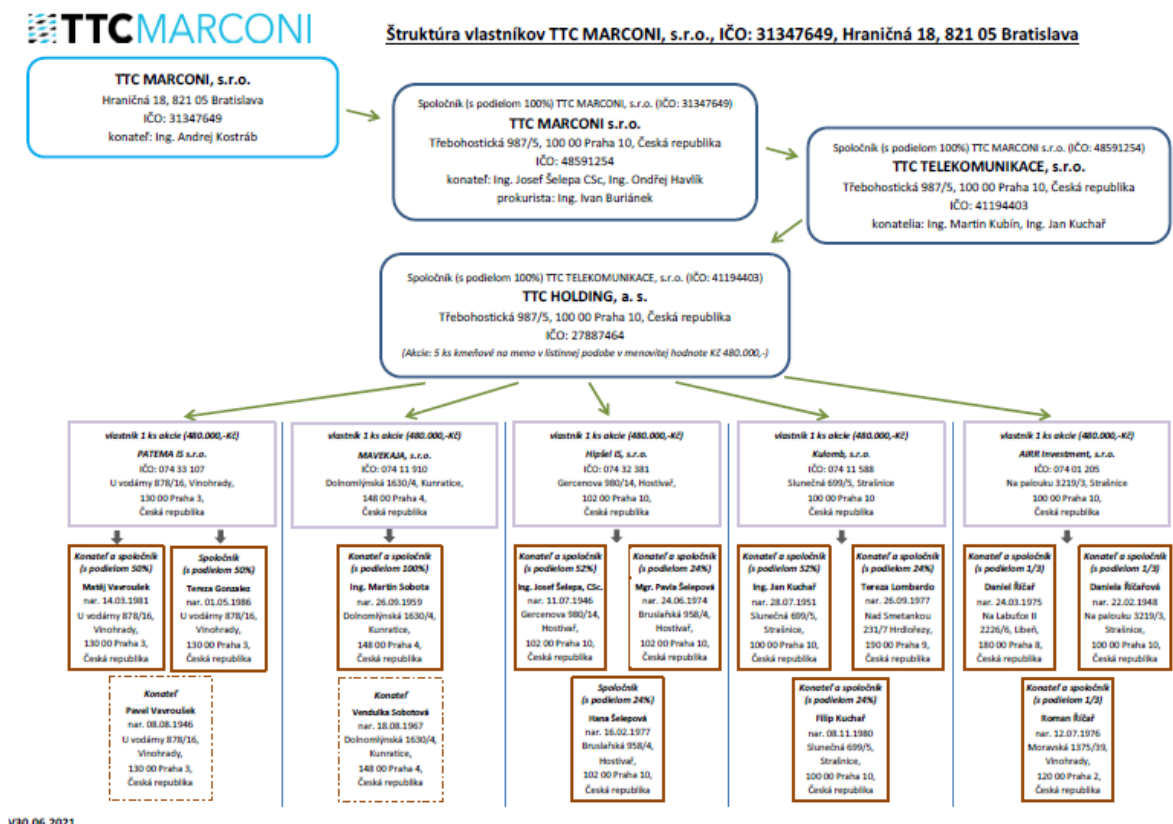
TTCMARCONI

Štruktúra vlastníkov TTC MARCONI, s.r.o., IČO: 31347649, Hraničná 18, 821 05 Bratislava

TTC MARCONI, s.r.o.
Hraničná 18, 821 05 Bratislava
IČO: 31347649
konateľ: Ing. Andrej Kostráb

Spoločník (s podielom 100%) TTC MARCONI, s.r.o. (IČO: 31347649)
TTC MARCONI s.r.o.
Třebohostická 987/5, 100 00 Praha 10, Česká republika
IČO: 48591254
konateľ: Ing. Josef Šelepa CSc, Ing. Ondřej Havlík
prokurista: Ing. Ivan Buriánek

Spoločník (s podielom 100%) TTC MARCONI s.r.o. (IČO: 48591254)
TTC TELEKOMUNIKACE, s.r.o.
Třebohostická 987/5, 100 00 Praha 10, Česká republika
IČO: 41194403
konatelia: Ing. Martin Kubín, Ing. Jan Kuchař

Spoločník (s podielom 100%) TTC TELEKOMUNIKACE, s.r.o. (IČO: 41194403)
TTC HOLDING, a. s.
Třebohostická 987/5, 100 00 Praha 10, Česká republika
IČO: 27887464
(Akcie: 5 ks kmeňové na meno v listinnej podobe v menovitej hodnote Kč 480.000,-)

vlastník 1 ks akcie (480.000,-Kč)
PATEMA IS s.r.o.
IČO: 074 33 107
U vodárny 878/16, Vinohrady,
130 00 Praha 3,
Česká republika

Konateľ a spoločník (s podielom 50%)
Matěj Vavroušek
nar. 14.03.1981
U vodárny 878/16,
Vinohrady,
130 00 Praha 3,
Česká republika

Spoločník (s podielom 50%)
Tereza Gonzalez
nar. 01.05.1986
U vodárny 878/16,
Vinohrady,
130 00 Praha 3,
Česká republika

Konateľ
Pavel Vavroušek
nar. 08.08.1946
U vodárny 878/16,
Vinohrady,
130 00 Praha 3,
Česká republika

vlastník 1 ks akcie (480.000,-Kč)
MAVEKAJA, s.r.o.
IČO: 074 11 910
Dolnomlýnská 1630/4, Kunratice,
148 00 Praha 4,
Česká republika

Konateľ a spoločník (s podielom 100%)
Ing. Martin Sobota
nar. 26.09.1959
Dolnomlýnská 1630/4,
Kunratice,
148 00 Praha 4,
Česká republika

Konateľ
Vendulka Sobotová
nar. 18.08.1967
Dolnomlýnská 1630/4,
Kunratice,
148 00 Praha 4,
Česká republika

vlastník 1 ks akcie (480.000,-Kč)
Hipšel IS, s.r.o.
IČO: 074 32 381
Gercenova 980/14, Hostivař,
102 00 Praha 10,
Česká republika

Konateľ a spoločník (s podielom 52%)
Ing. Josef Šelepa, CSc.
nar. 11.07.1946
Gercenova 980/14,
Hostivař,
102 00 Praha 10,
Česká republika

Konateľ a spoločník (s podielom 24%)
Mgr. Pavla Šelepová
nar. 24.06.1974
Bruslařská 958/4,
Hostivař,
102 00 Praha 10,
Česká republika

Spoločník (s podielom 24%)
Hana Šelepová
nar. 16.02.1977
Bruslařská 958/4,
Hostivař,
102 00 Praha 10,
Česká republika

vlastník 1 ks akcie (480.000,-Kč)
Kulomb, s.r.o.
IČO: 074 11 588
Slunečná 699/5, Strašnice
100 00 Praha 10
Česká republika

Konateľ a spoločník (s podielom 52%)
Ing. Jan Kuchař
nar. 28.07.1951
Slunečná 699/5,
Strašnice,
100 00 Praha 10,
Česká republika

Konateľ a spoločník (s podielom 24%)
Tereza Lombardo
nar. 26.09.1977
Nad Smetankou
231/7 Hrdlořezy,
190 00 Praha 9,
Česká republika

Konateľ a spoločník (s podielom 24%)
Filip Kuchař
nar. 08.11.1980
Slunečná 699/5,
Strašnice,
100 00 Praha 10,
Česká republika

vlastník 1 ks akcie (480.000,-Kč)
AIRR Investment, s.r.o.
IČO: 074 01 205
Na palouku 3219/3, Strašnice
100 00 Praha 10,
Česká republika

Konateľ a spoločník (s podielom 1/3)
Daniel Říčař
nar. 24.03.1975
Na Labuťce II
2226/6, Libeň,
180 00 Praha 8,
Česká republika

Konateľ a spoločník (s podielom 1/3)
Daniela Říčařová
nar. 22.02.1948
Na palouku 3219/3,
Strašnice,
100 00 Praha 10,
Česká republika

Konateľ a spoločník (s podielom 1/3)
Roman Říčař
nar. 12.07.1976
Moravská 1375/39,
Vinohrady,
120 00 Praha 2,
Česká republika

V30.06.2021